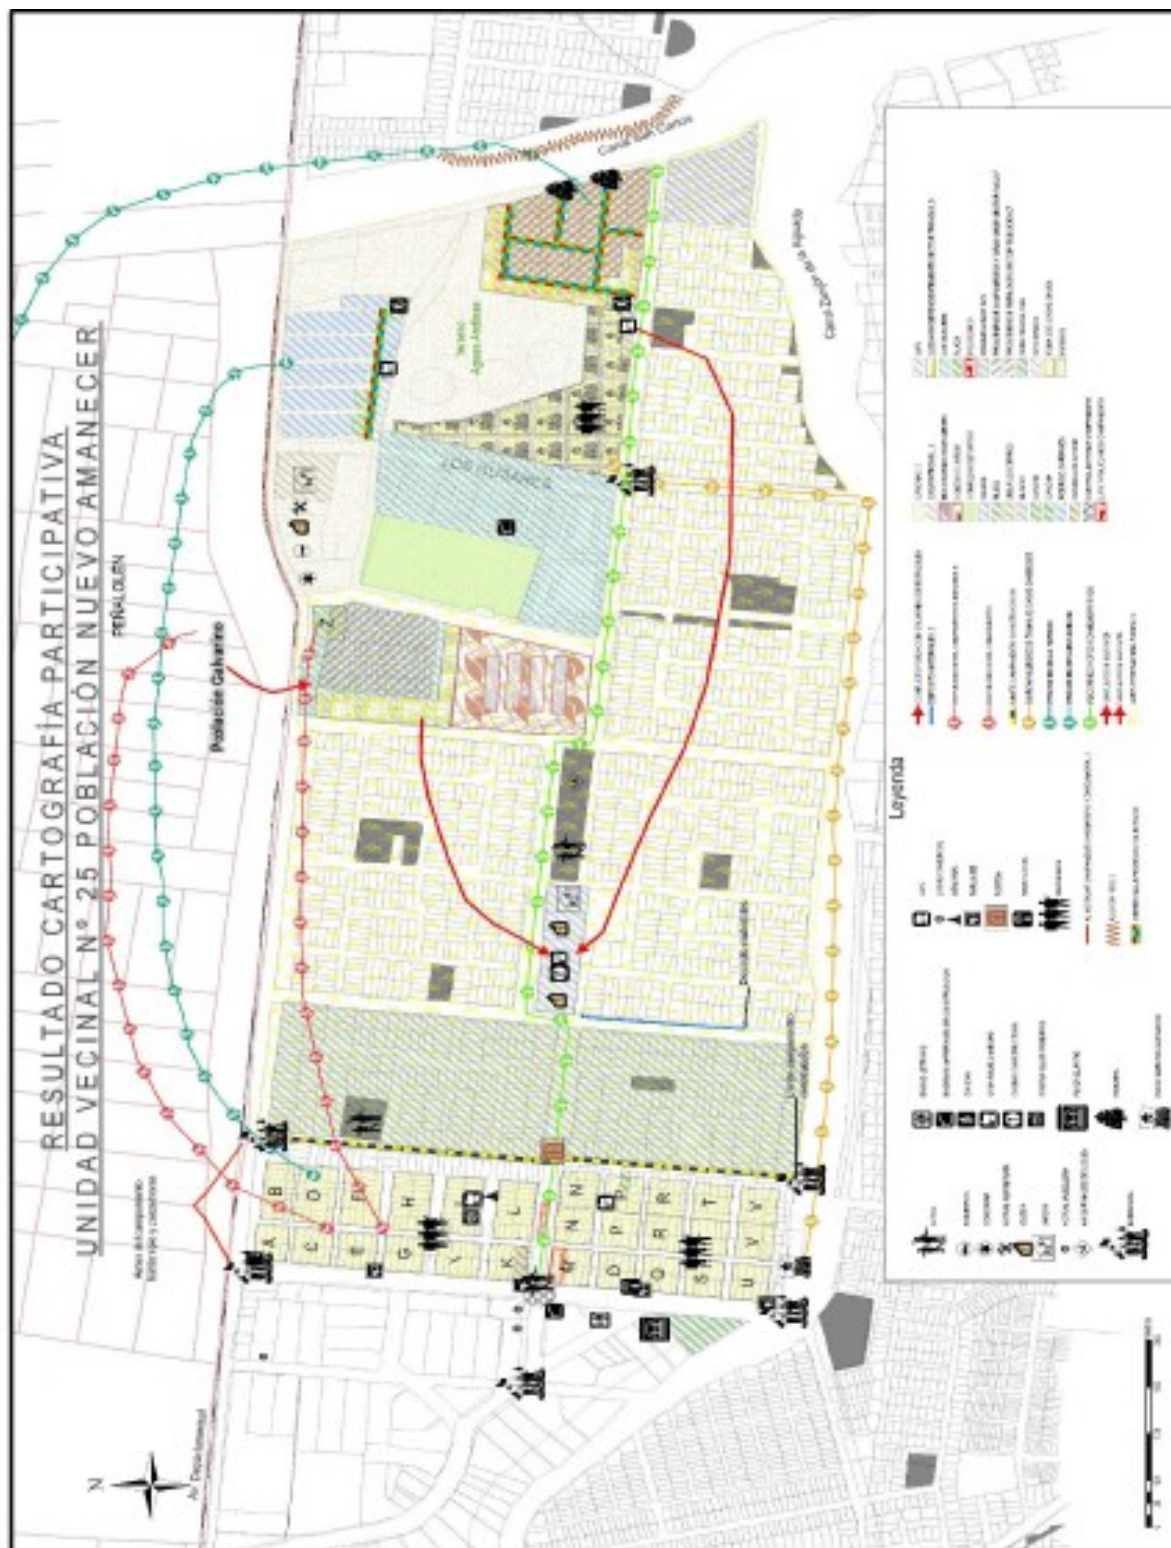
RESULTADO CARTOGRAFÍA PARTICIPATIVA
UNIDAD VECINAL N° 25 POBLACIÓN NUEVO AMANECER

PEÑALOLÉN

Población Galvarino

LOS DURAZNOS

Canal San Carlos

Canal Zanjón de la Aguada

Leyenda

N

A B C D E F G H Y I J K L M N Ñ O P Q R S T U V

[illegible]